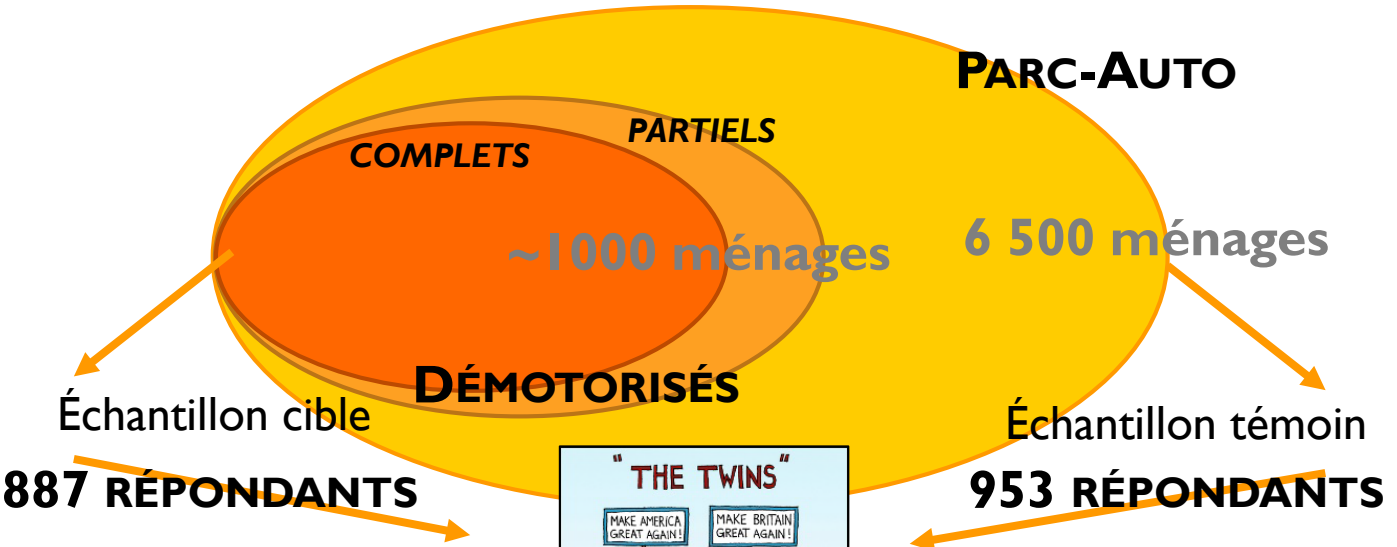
PARC-AUTO

PARTIELS

COMPLETS

~1000 ménages

6 500 ménages

DÉMOTORISÉS

Échantillon cible

887 RÉPONDANTS

Échantillon témoin

953 RÉPONDANTS

"THE TWINS"

MAKE AMERICA GREAT AGAIN!

MAKE BRITAIN GREAT AGAIN!